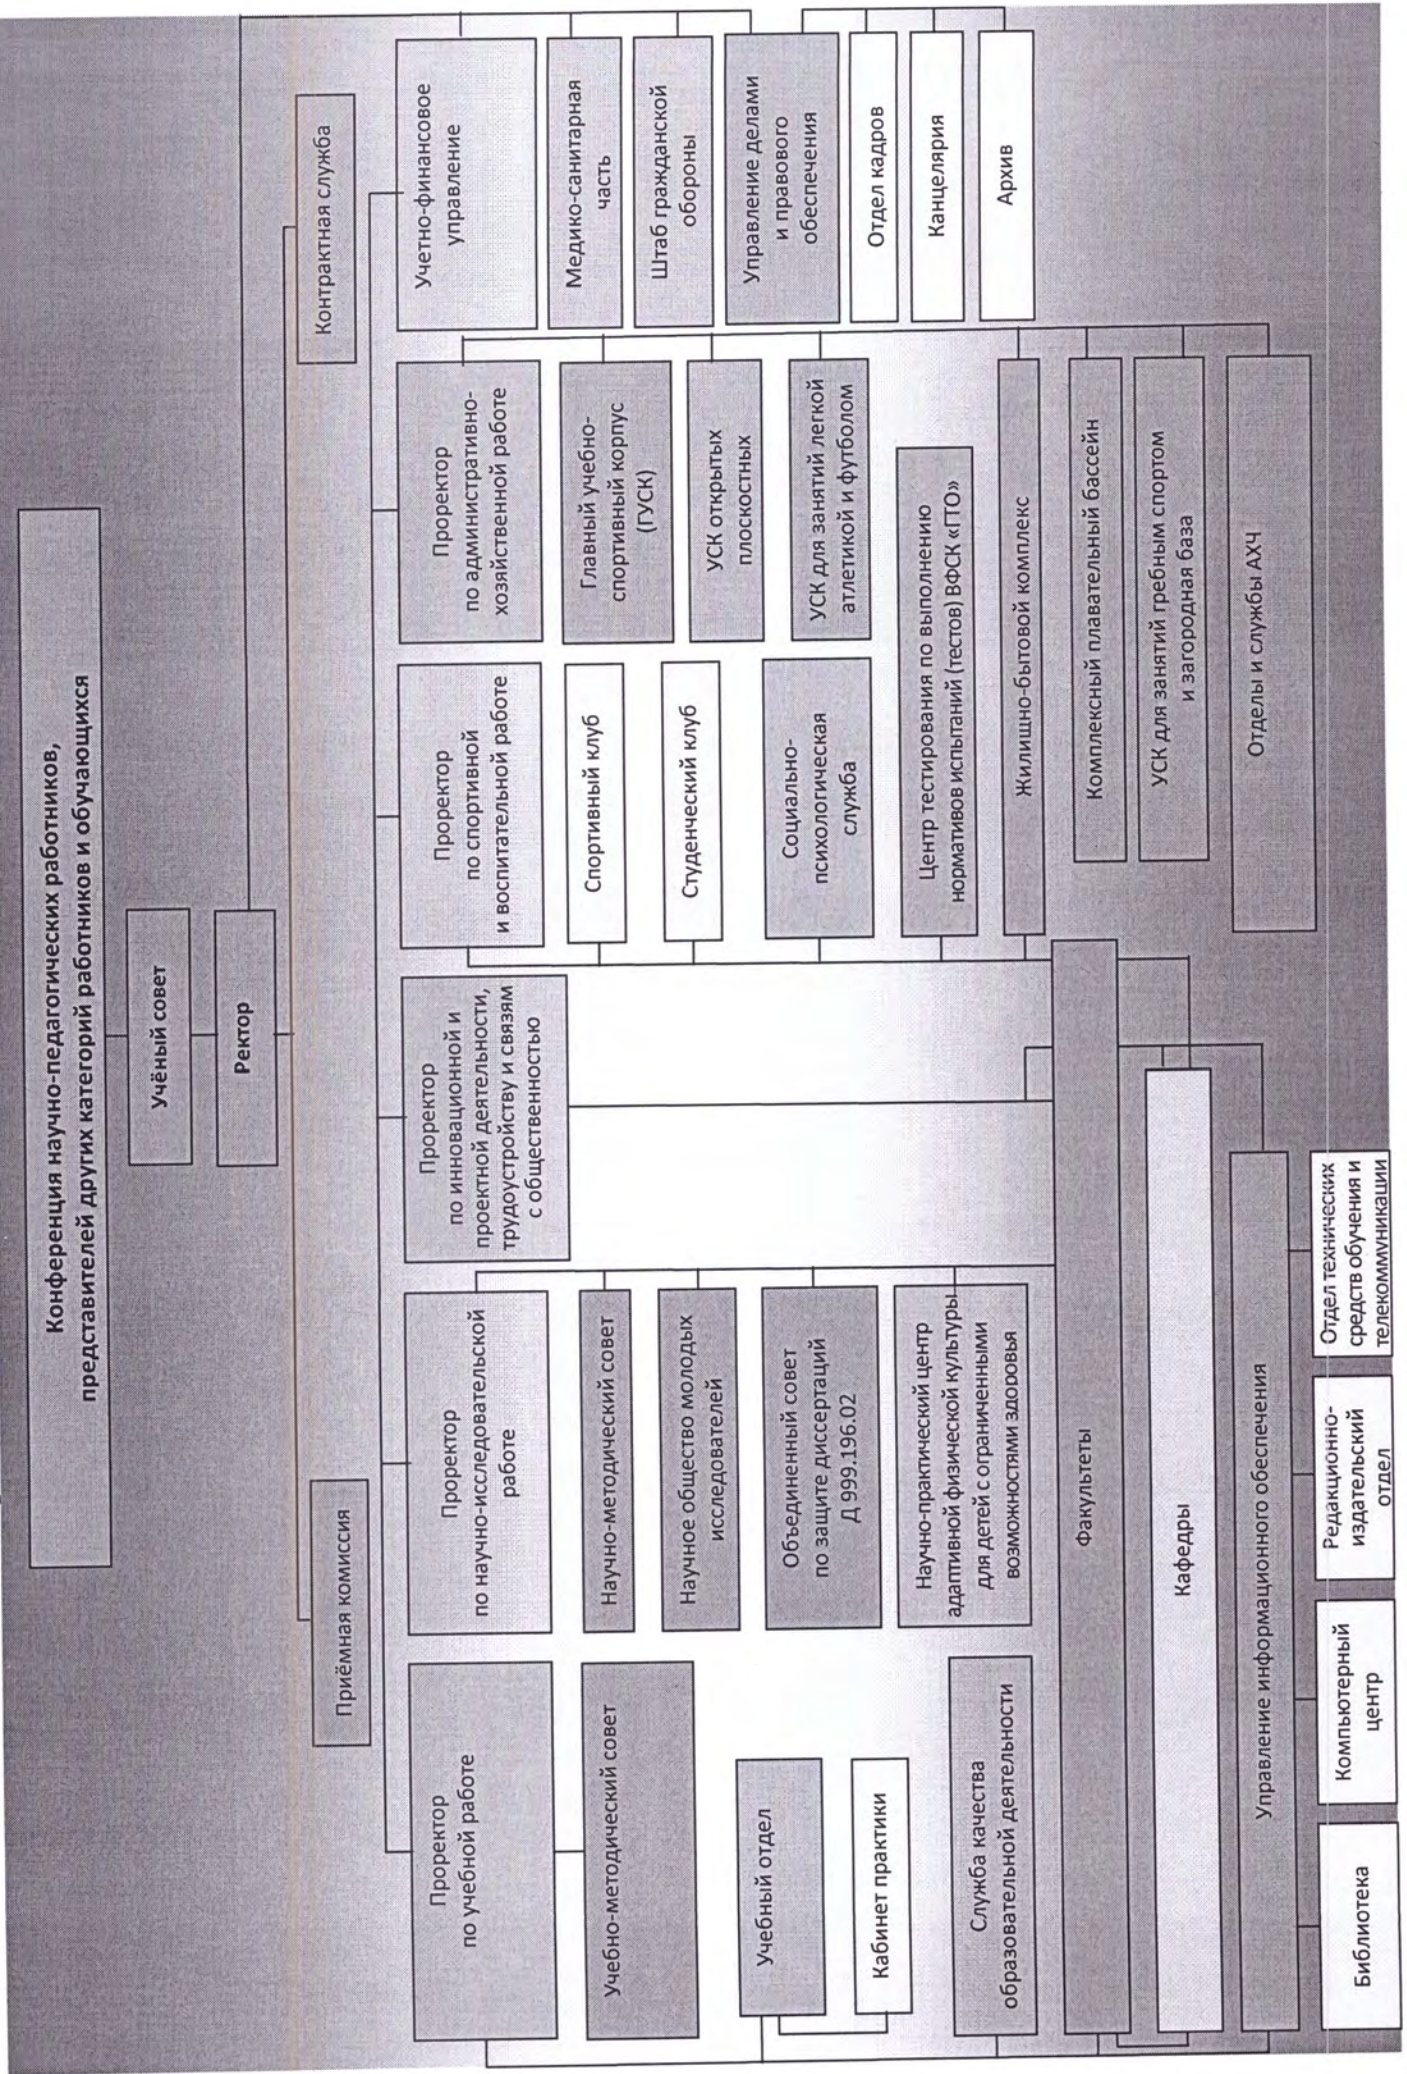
Конференция научно-педагогических работников, представителей других категорий работников и обучающихся

Учёный совет

Ректор

Приёмная комиссия

Контрактная служба

Проректор по учебной работе

Учебно-методический совет

Учебный отдел

Кабинет практики

Служба качества образовательной деятельности

Проректор по научно-исследовательской работе

Научно-методический совет

Научное общество молодых исследователей

Объединенный совет по защите диссертаций Д 999.196.02

Научно-практический центр адаптивной физической культуры для детей с ограниченными возможностями здоровья

Проректор по инновационной и проектной деятельности, трудоустройству и связям с общественностью

Проректор по спортивной и воспитательной работе

Спортивный клуб

Студенческий клуб

Социально-психологическая служба

Центр тестирования по выполнению нормативов испытаний (тестов) ВФСК «ГТО»

Проректор по административно-хозяйственной работе

Главный учебно-спортивный корпус (ГУСК)

УСК открытых плоскостных

УСК для занятий легкой атлетикой и футболом

Жилищно-бытовой комплекс

Комплексный плавательный бассейн

УСК для занятий гребным спортом и загородная база

Отделы и службы АХЧ

Учетно-финансовое управление

Медико-санитарная часть

Штаб гражданской обороны

Управление делами и правового обеспечения

Отдел кадров

Канцелярия

Архив

Факультеты

Кафедры

Управление информационного обеспечения

Библиотека

Компьютерный центр

Редакционно-издательский отдел

Отдел технических средств обучения и телекоммуникации